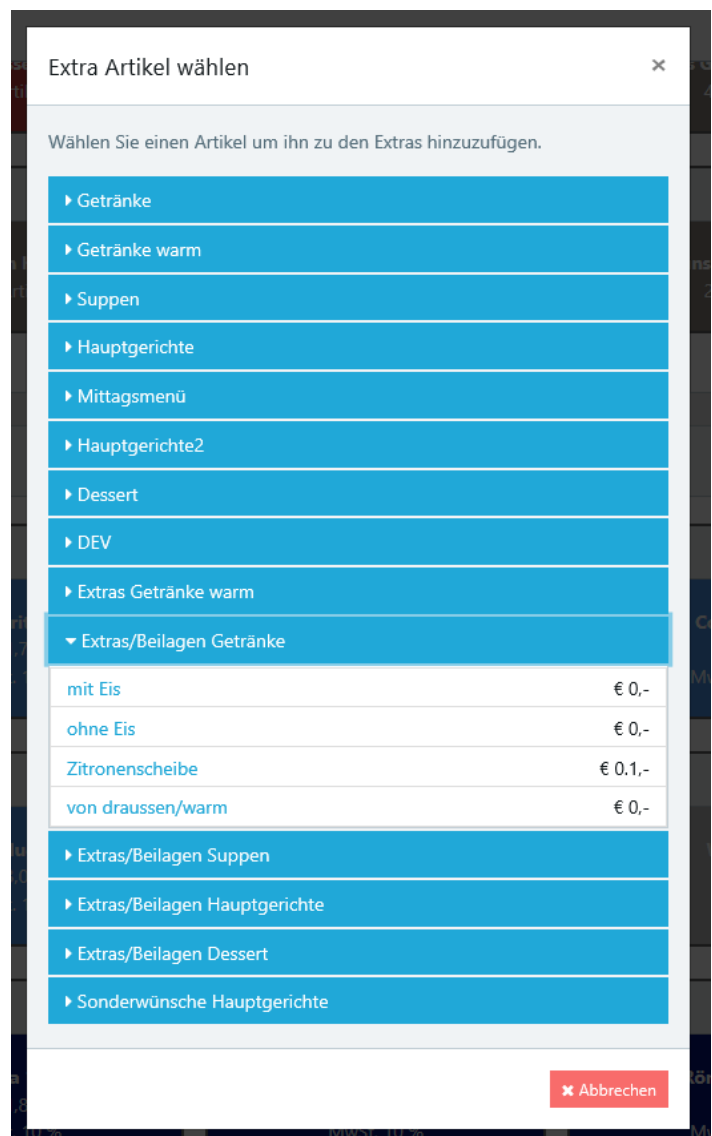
Extra Artikel wählen ×

Wählen Sie einen Artikel um ihn zu den Extras hinzuzufügen.

Getränke

Getränke warm

Suppen

Hauptgerichte

Mittagsmenü

Hauptgerichte2

Dessert

DEV

Extras Getränke warm

Extras/Beilagen Getränke

| | |
|---|---|
| mit Eis | € 0,- |
| ohne Eis | € 0,- |
| Zitronenscheibe | € 0.1,- |
| von draussen/warm | € 0,- |

Extras/Beilagen Suppen

Extras/Beilagen Hauptgerichte

Extras/Beilagen Dessert

Sonderwünsche Hauptgerichte

Abbrechen